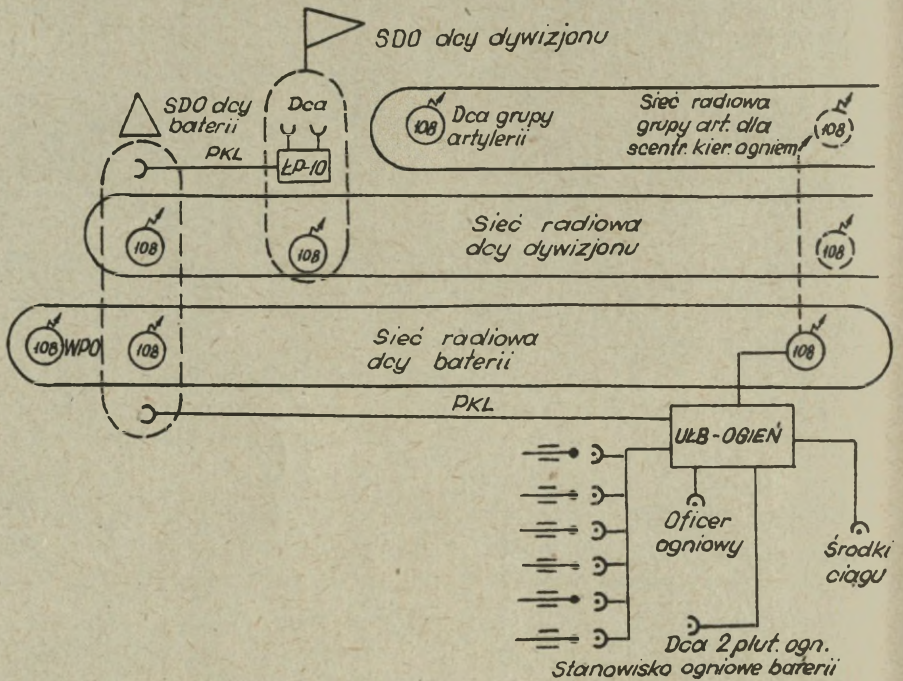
SDO dcy dywizjonu

SDO dcy baterii

Dca

ŁP-10

PKL

108

Dca grupy artylerii

Sieć radiowa grupy art. dla scentr. kier. ogniem

108

108

108

Sieć radiowa dcy dywizjonu

108

108 WPO

108

Sieć radiowa dcy baterii

108

PKL

UŁB-OGIEŃ

Oficer ogniowy

Środki ciągu

Dca 2 plut. ogn.

Stanowisko ogniowe baterii